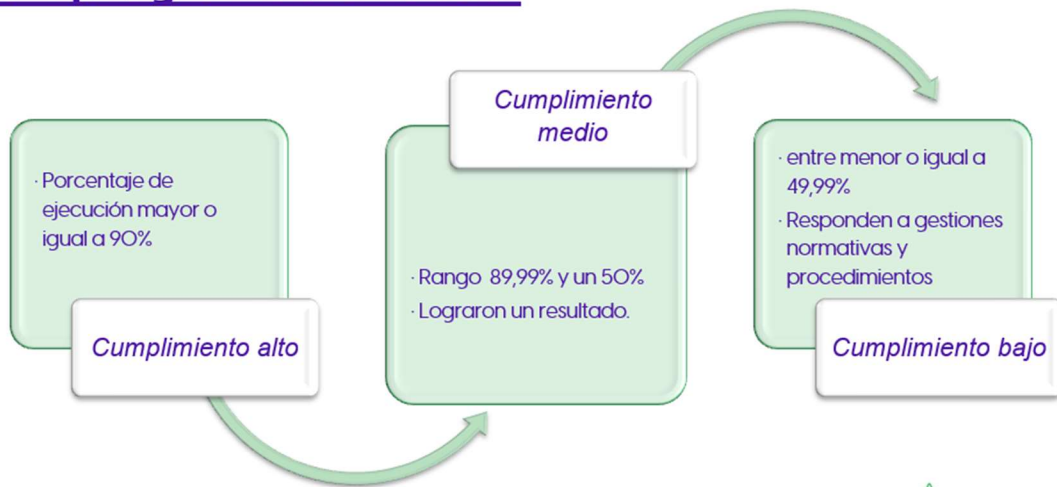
Porcentaje de ejecución mayor o igual a 90%

Cumplimiento alto

Cumplimiento medio

Rango 89,99% y un 50%

Lograron un resultado.

entre menor o igual a 49,99%

Responden a gestiones normativas y procedimientos

Cumplimiento bajo